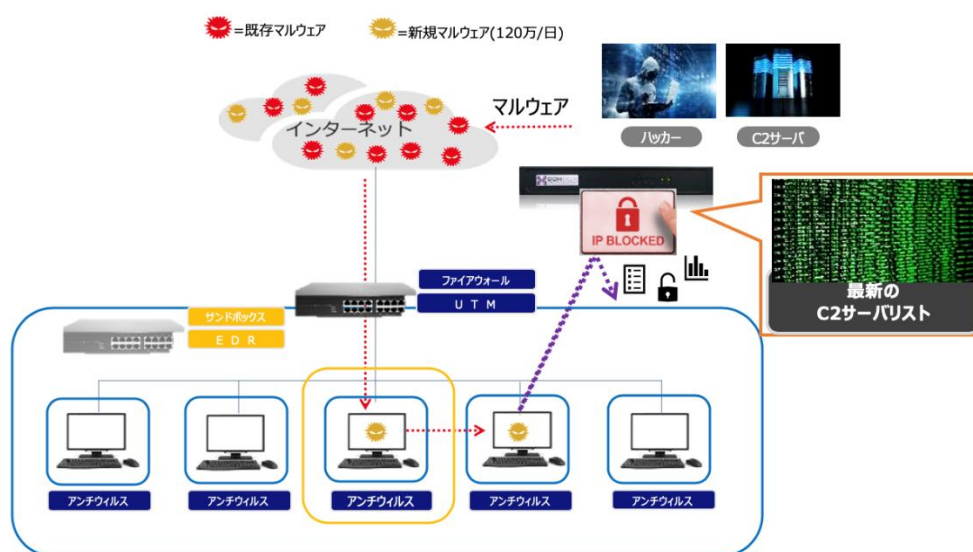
=既存マルウェア

=新規マルウェア(120万/日)

インターネット

マルウェア

ハッカー

C2サーバ

IP BLOCKED

最新の
C2サーバリスト

ファイアウォール

U T M

サンドボックス

E D R

アンチウィルス

アンチウィルス

アンチウィルス

アンチウィルス

アンチウィルス